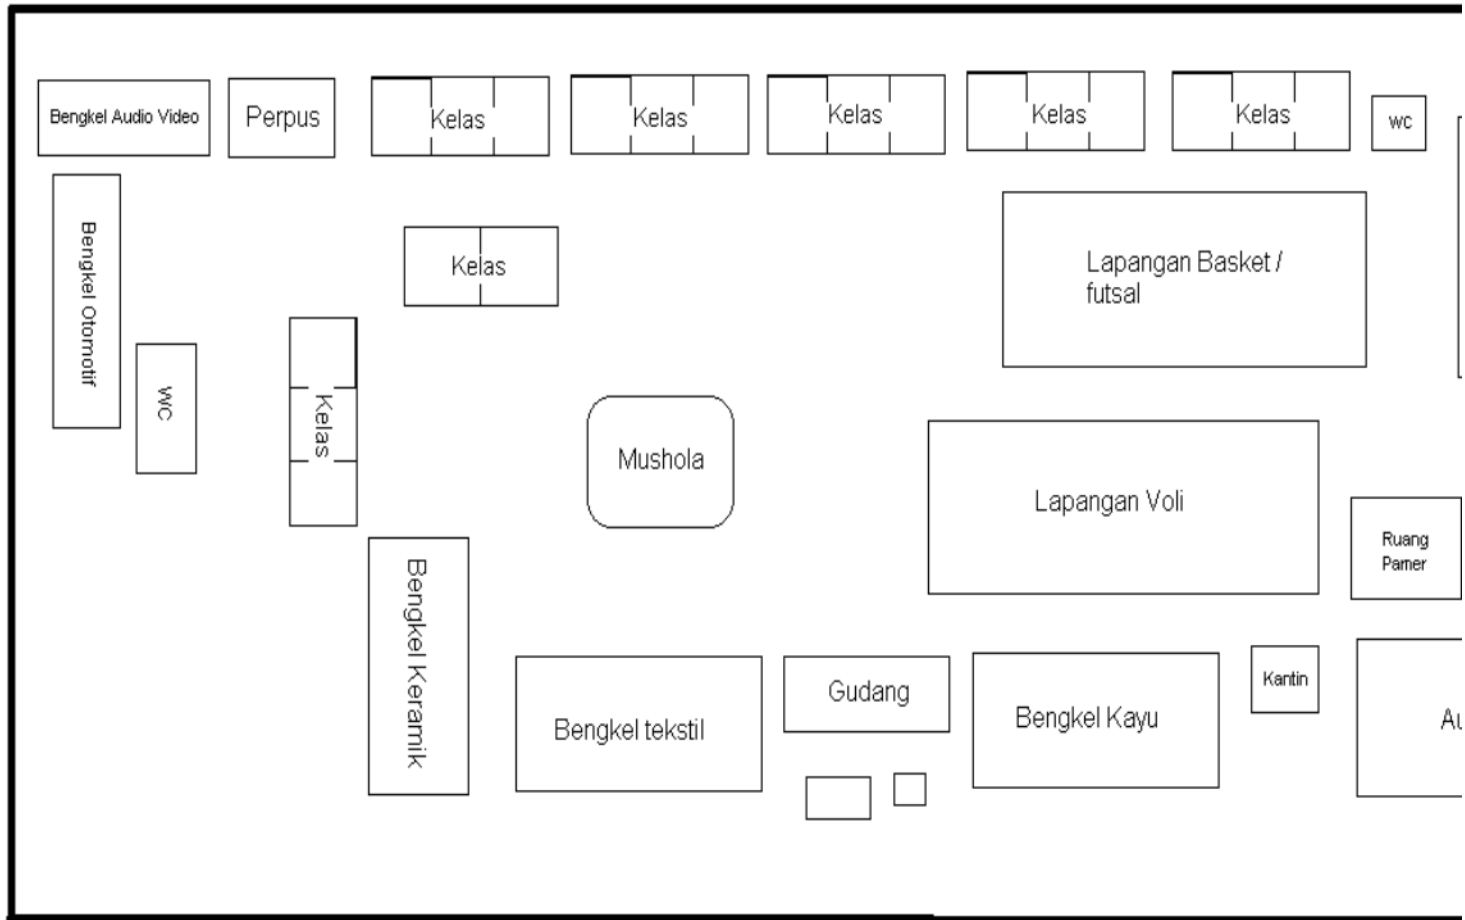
Bengkel Audio Video

Perpus

Kelas

Kelas

Kelas

Kelas

Kelas

wc

Bengkel Otomotif

Kelas

Lapangan Basket / futsal

wc

Kelas

Mushola

Lapangan Voli

Ruang Pamer

Bengkel Keramik

Bengkel tekstil

Gudang

Bengkel Kayu

Kantin

Au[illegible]